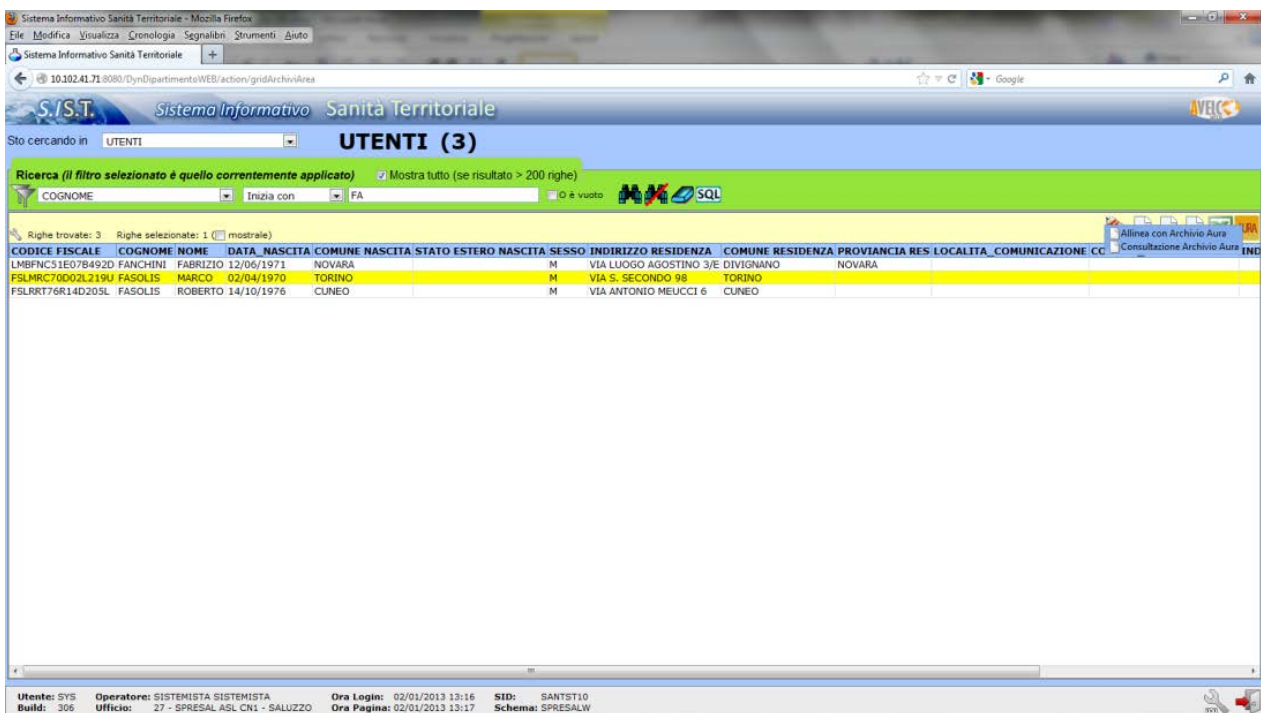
Sistema Informativo Sanità Territoriale - Mozilla Firefox
File Modifica Visualizza Cronologia Segnalibri Strumenti Aiuto
Sistema Informativo Sanità Territoriale +
10.102.41.71:8080/DynDipartimentoWEB/action/gridArchiviArea
Google

S.I.S.T. Sistema Informativo Sanità Territoriale
AVELCO

Sto cercando in UTENTI
UTENTI (3)

Ricerca (il filtro selezionato è quello correntemente applicato) Mostra tutto (se risultato > 200 righe)
COGNOME Inizia con FA O è vuoto SQL

Righe trovate: 3 Righe selezionate: 1 ( mostrale)

Allinea con Archivio Aura
Consultazione Archivio Aura

| CODICE FISCALE | COGNOME | NOME | DATA_NASCITA | COMUNE NASCITA | STATO ESTERO NASCITA | SESSO | INDIRIZZO RESIDENZA | COMUNE RESIDENZA | PROVIANCIA RES | LOCALITA_COMUNICAZIONE | CO | IND |
|---|---|---|---|---|---|---|---|---|---|---|---|---|
| LMBFNC51E07B492D | FANCHINI | FABRIZIO | 12/06/1971 | NOVARA | | M | VIA LUOGO AGOSTINO 3/E | DIVIGNANO | NOVARA | | | |
| FSLMRC70D02L219U | FASOLIS | MARCO | 02/04/1970 | TORINO | | M | VIA S. SECONDO 98 | TORINO | | | | |
| FSLRRT76R14D205L | FASOLIS | ROBERTO | 14/10/1976 | CUNEO | | M | VIA ANTONIO MEUCCI 6 | CUNEO | | | | |

Utente: SYS Operatore: SISTEMISTA SISTEMISTA Ora Login: 02/01/2013 13:16 SID: SANTST10
Build: 306 Ufficio: 27 - SPRESAL ASL CN1 - SALUZZO Ora Pagina: 02/01/2013 13:17 Schema: SPRESALW